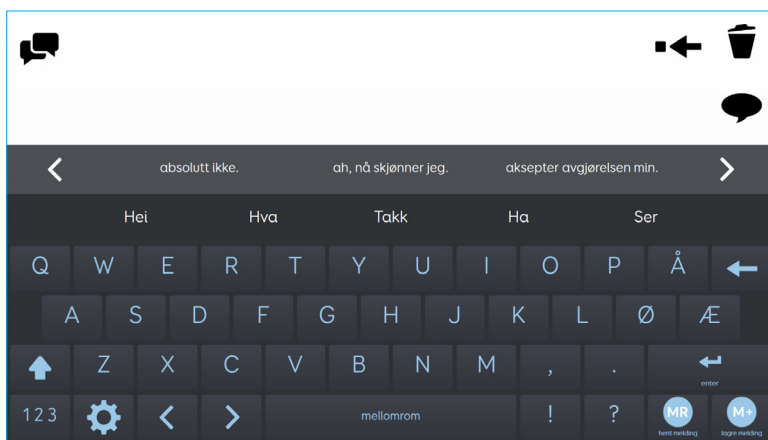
absolutt ikke. ah, nå skjønner jeg. aksepter avgjørelsen min.

Hei Hva Takk Ha Ser

Q W E R T Y U I O P Å

A S D F G H J K L Ø Æ

Z X C V B N M , .

enter

123 mellomrom ! ?

MR
hent melding

M+
lagre melding